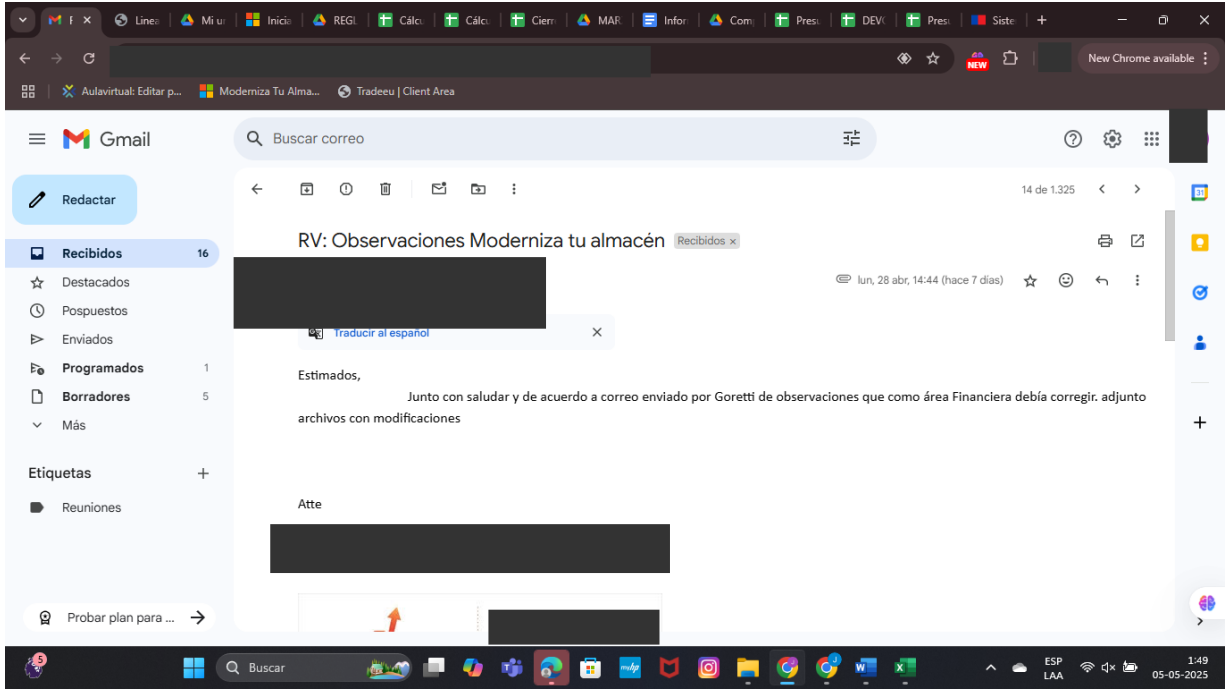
M F × | Linea | Mi ur | Inicia | REGL | Cálcu | Cálcu | Cierr | MAR | Inforr | Com | Presu | DEVO | Presu | Siste | +

NEW | New Chrome available

Aulavirtual: Editar p... | Moderniza Tu Alma... | Tradeeu | Client Area

Gmail

Buscar correo

Redactar

Recibidos 16
Destacados
Pospuestos
Enviados
Programados 1
Borradores 5
Más

Etiquetas +
Reuniones

Probar plan para ...

14 de 1.325

RV: Observaciones Moderniza tu almacén Recibidos ×

lun, 28 abr, 14:44 (hace 7 días)

Traducir al español ×

Estimados,

Junto con saludar y de acuerdo a correo enviado por Goretti de observaciones que como área Financiera debía corregir. adjunto archivos con modificaciones

Atte

5

Buscar

ESP LAA

1:49
05-05-2025